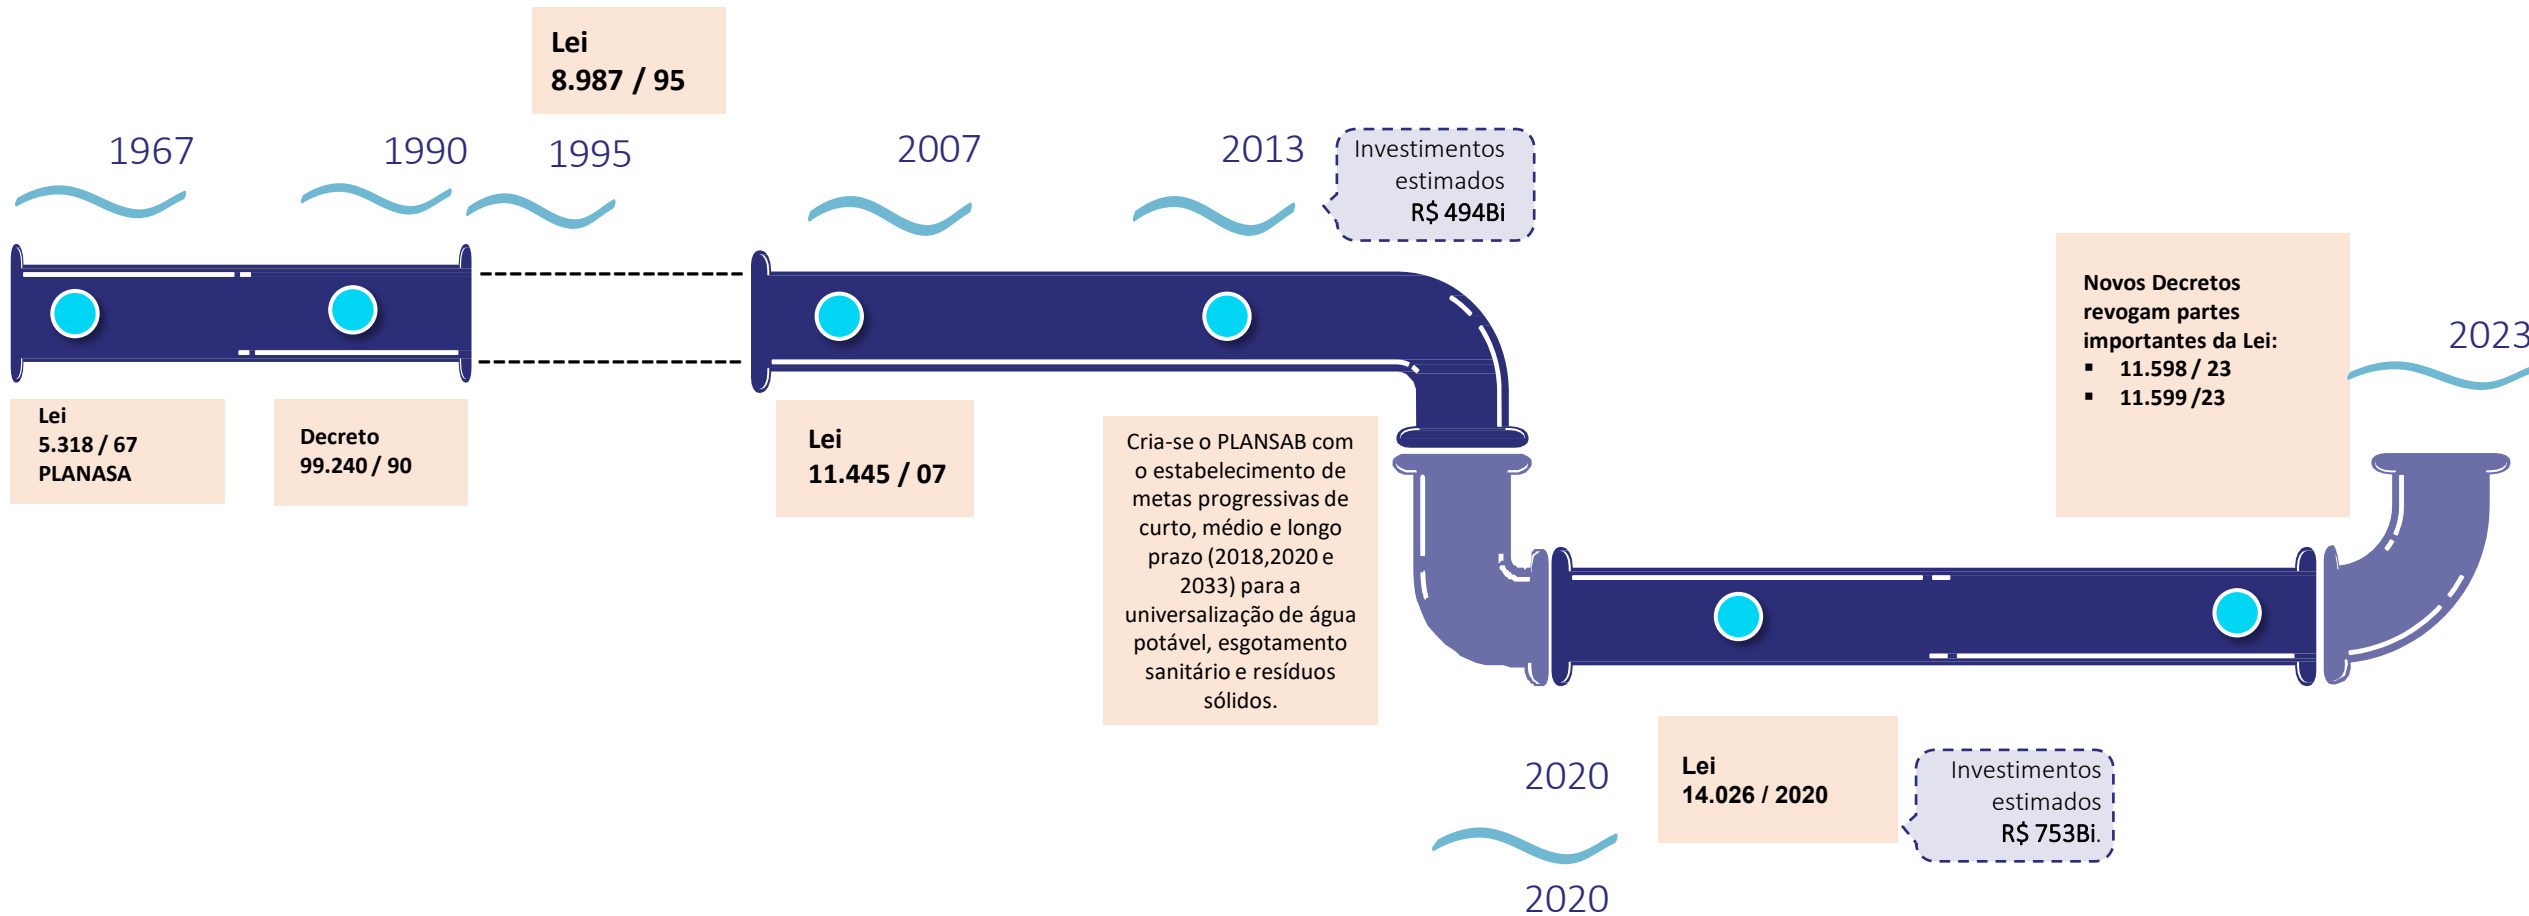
Lei
8.987 / 95

1967

1990

1995

2007

2013

Investimentos estimados R$ 494Bi

Novos Decretos revogam partes importantes da Lei:
▪ 11.598 / 23
▪ 11.599 /23

2023

Lei
5.318 / 67
PLANASA

Decreto
99.240 / 90

Lei
11.445 / 07

Cria-se o PLANSAB com o estabelecimento de metas progressivas de curto, médio e longo prazo (2018,2020 e 2033) para a universalização de água potável, esgotamento sanitário e resíduos sólidos.

2020

Lei
14.026 / 2020

Investimentos estimados R$ 753Bi.

2020